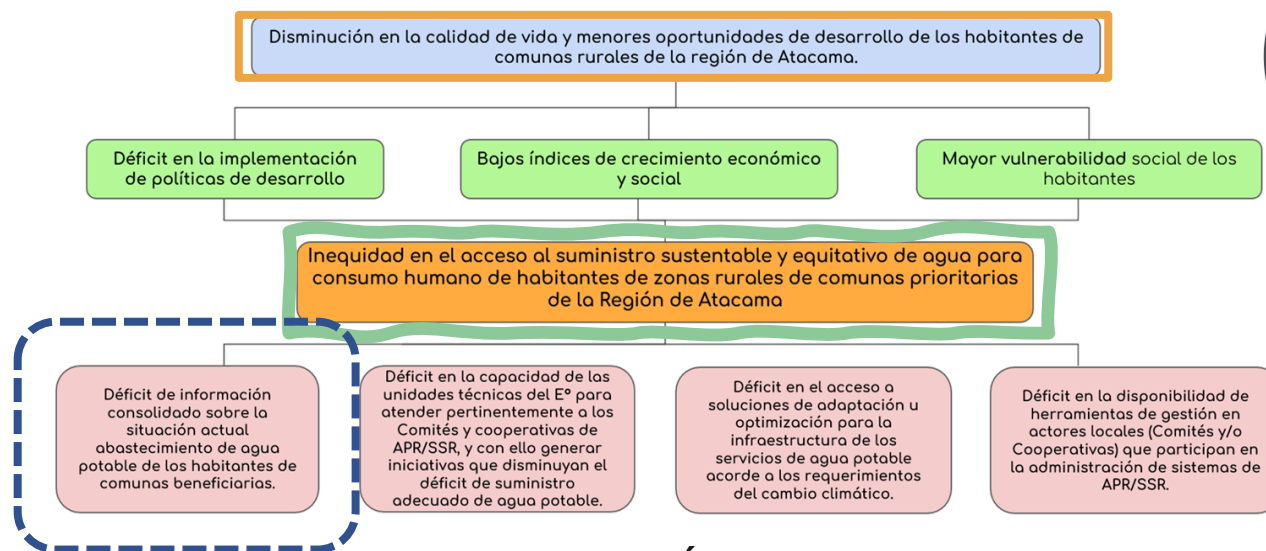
Disminución en la calidad de vida y menores oportunidades de desarrollo de los habitantes de comunas rurales de la región de Atacama.

Déficit en la implementación de políticas de desarrollo

Bajos índices de crecimiento económico y social

Mayor vulnerabilidad social de los habitantes

Inequidad en el acceso al suministro sustentable y equitativo de agua para consumo humano de habitantes de zonas rurales de comunas prioritarias de la Región de Atacama

Déficit de información consolidado sobre la situación actual abastecimiento de agua potable de los habitantes de comunas beneficiarias.

Déficit en la capacidad de las unidades técnicas del Eº para atender pertinentemente a los Comités y cooperativas de APR/SSR, y con ello generar iniciativas que disminuyan el déficit de suministro adecuado de agua potable.

Déficit en el acceso a soluciones de adaptación u optimización para la infraestructura de los servicios de agua potable acorde a los requerimientos del cambio climático.

Déficit en la disponibilidad de herramientas de gestión en actores locales (Comités y/o Cooperativas) que participan en la administración de sistemas de APR/SSR.